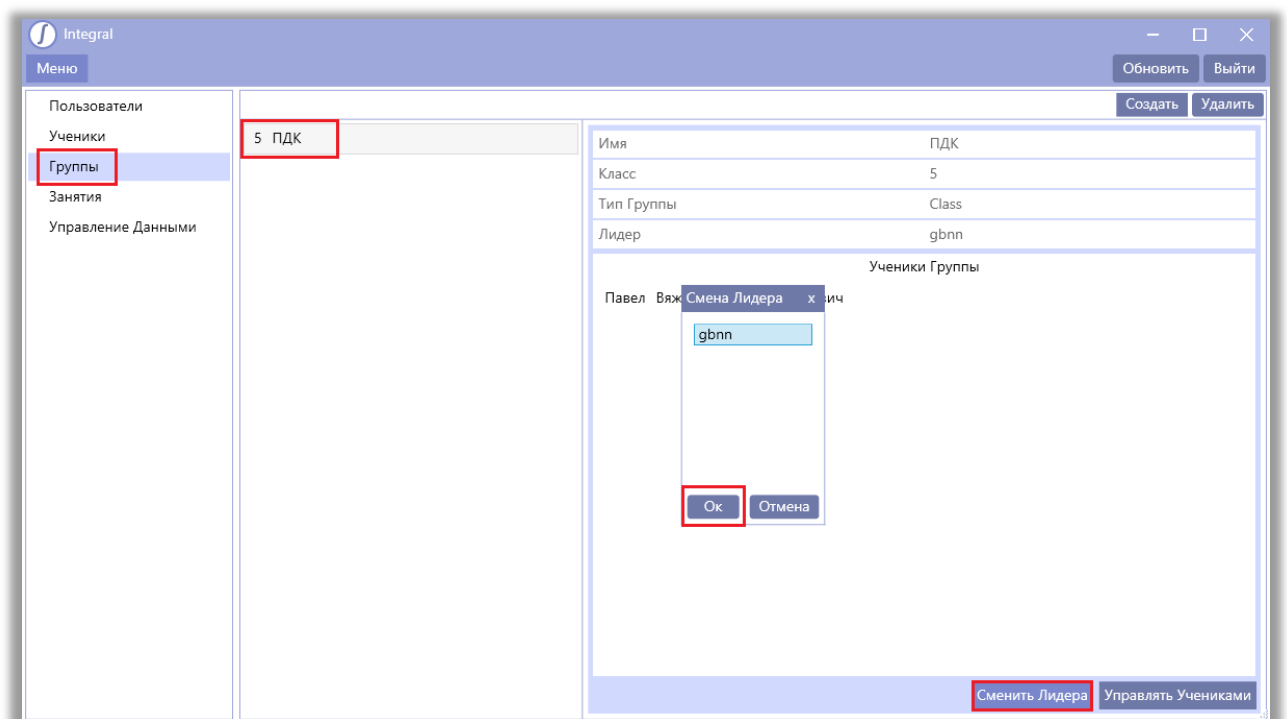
Integral

Меню

Обновить Выйти

Пользователи
Ученики
Группы
Занятия
Управление Данными

Создать Удалить

5 ПДК

| Имя | ПДК |
|---|---|
| Класс | 5 |
| Тип Группы | Class |
| Лидер | gbnn |

Ученики Группы

Павел Вяж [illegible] ич

Смена Лидера x

gbnn

Ок Отмена

Сменить Лидера Управлять Учениками